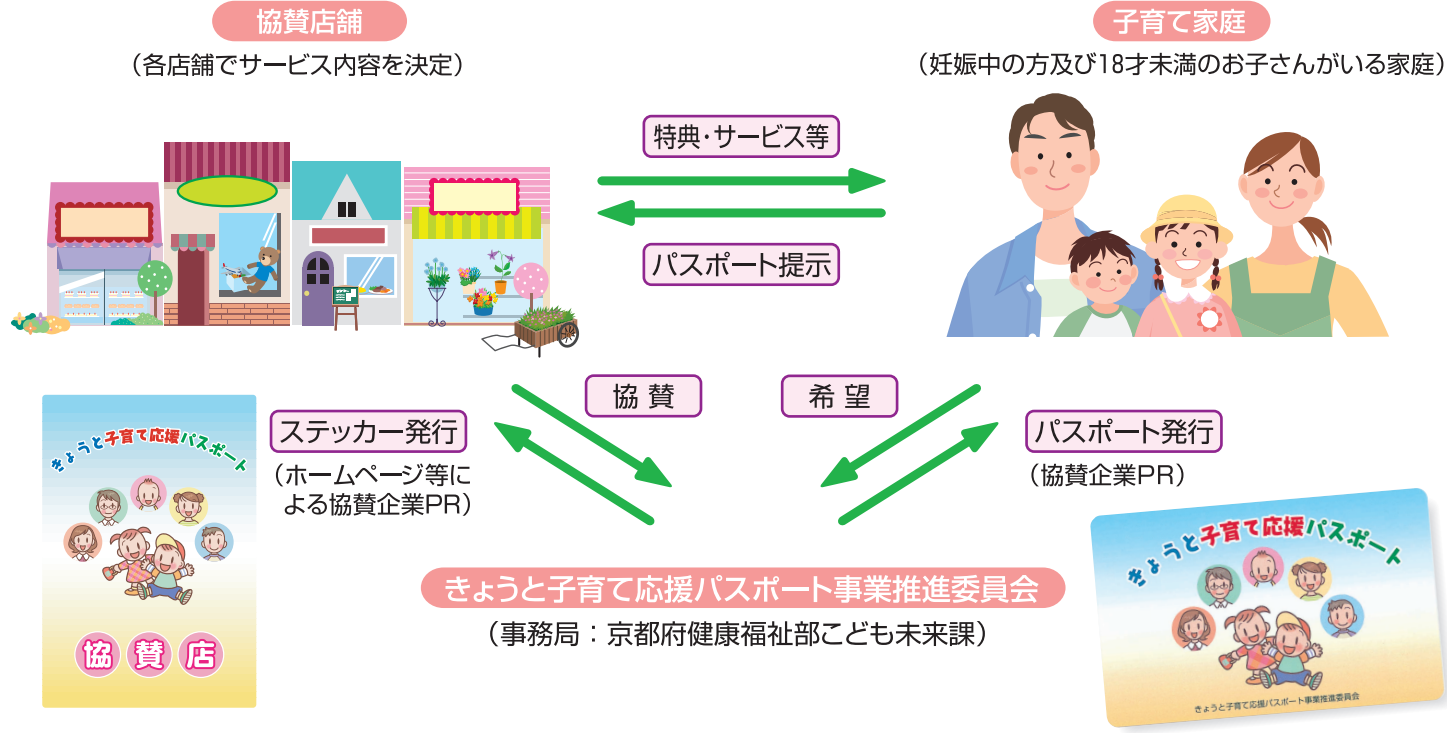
協賛店舗

（各店舗でサービス内容を決定）

子育て家庭

（妊娠中の方及び18才未満のお子さんがいる家庭）

特典・サービス等

パスポート提示

協 賛

希 望

ステッカー発行

（ホームページ等による協賛企業PR）

パスポート発行

（協賛企業PR）

きょうと子育て応援パスポート

協 賛 店

きょうと子育て応援パスポート事業推進委員会

（事務局：京都府健康福祉部こども未来課）

きょうと子育て応援パスポート

きょうと子育て応援パスポート事業推進委員会